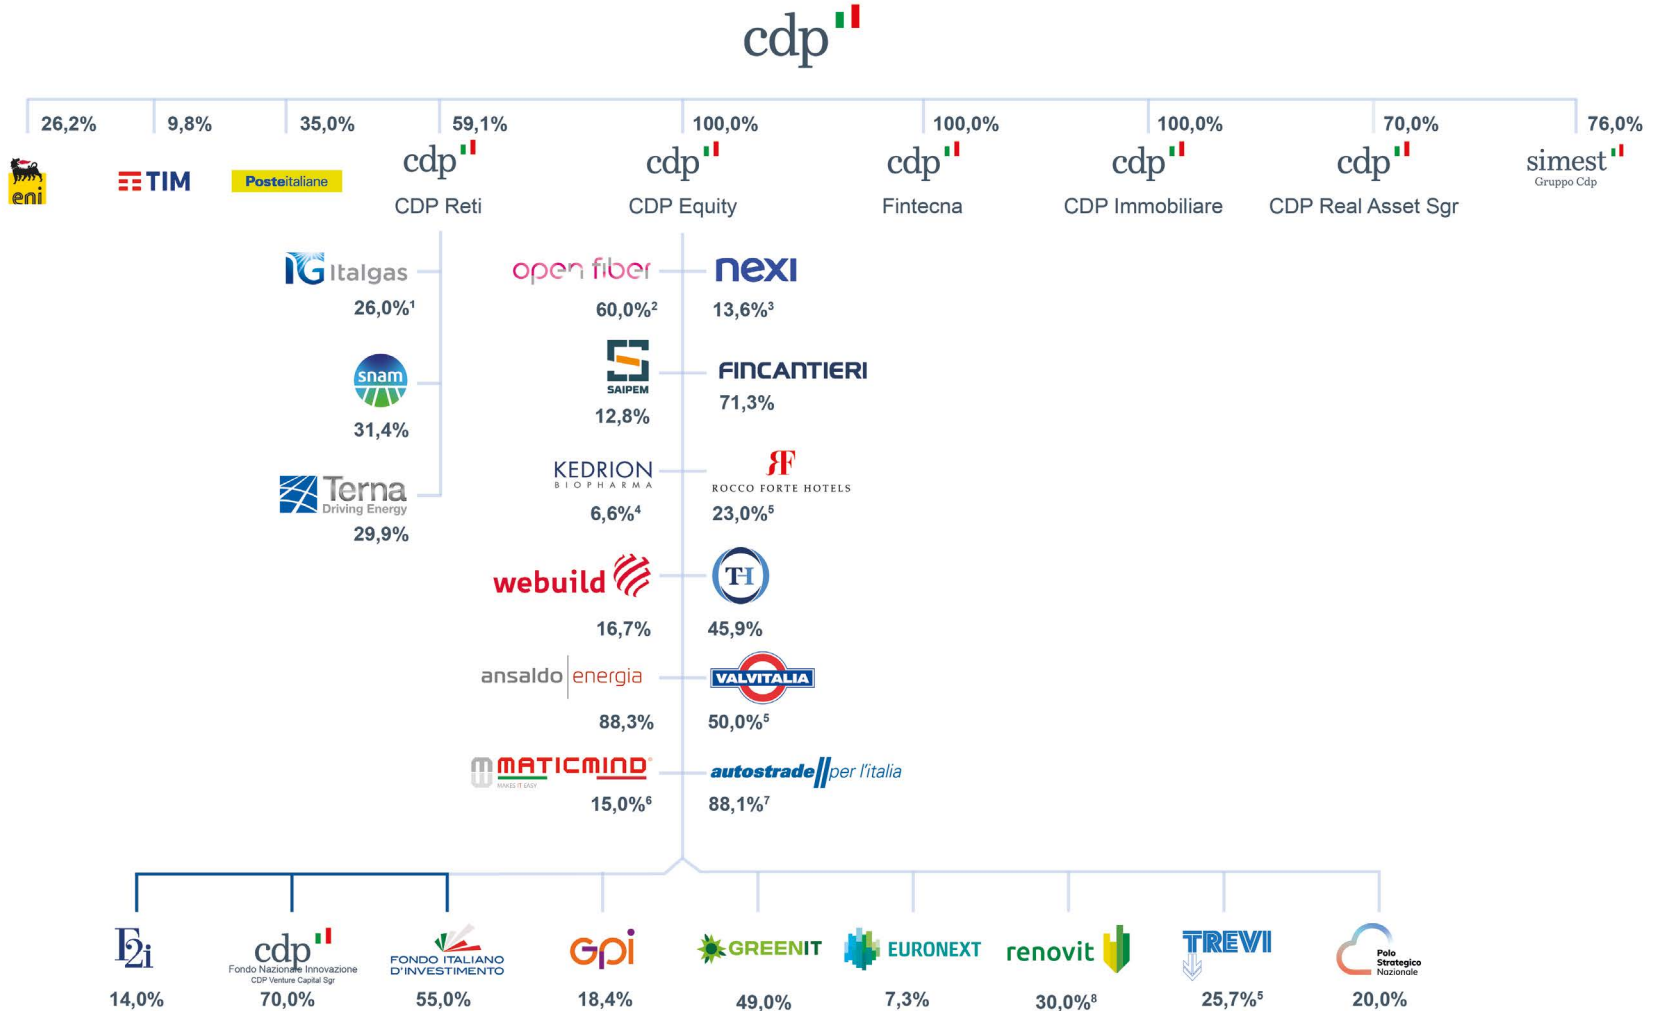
cdp

26,2% 9,8% 35,0% 59,1% 100,0% 100,0% 100,0% 70,0% 76,0%

eni TIM Posteitaliane cdp CDP Reti cdp CDP Equity cdp Fintecna cdp CDP Immobiliare cdp CDP Real Asset Sgr simest Gruppo Cdp

Italgas
26,0%¹

snam
31,4%

Terna Driving Energy
29,9%

open fiber
60,0%²

nexi
13,6%³

SAIPEM
12,8%

FINCANTIERI
71,3%

KEDRION BIOPHARMA
6,6%⁴

ROCCO FORTE HOTELS
23,0%⁵

webuild
16,7%

TH
45,9%

ansaldo energia
88,3%

VALVITALIA
50,0%⁵

MATICMIND MAKES IT EASY
15,0%⁶

autostrade per l'italia
88,1%⁷

F2i
14,0%

cdp Fondo Nazionale Innovazione CDP Venture Capital Sgr
70,0%

FONDO ITALIANO D'INVESTIMENTO
55,0%

GPI
18,4%

GREENIT
49,0%

EURONEXT
7,3%

renovit
30,0%⁸

TREVI
25,7%⁵

Polo Strategico Nazionale
20,0%